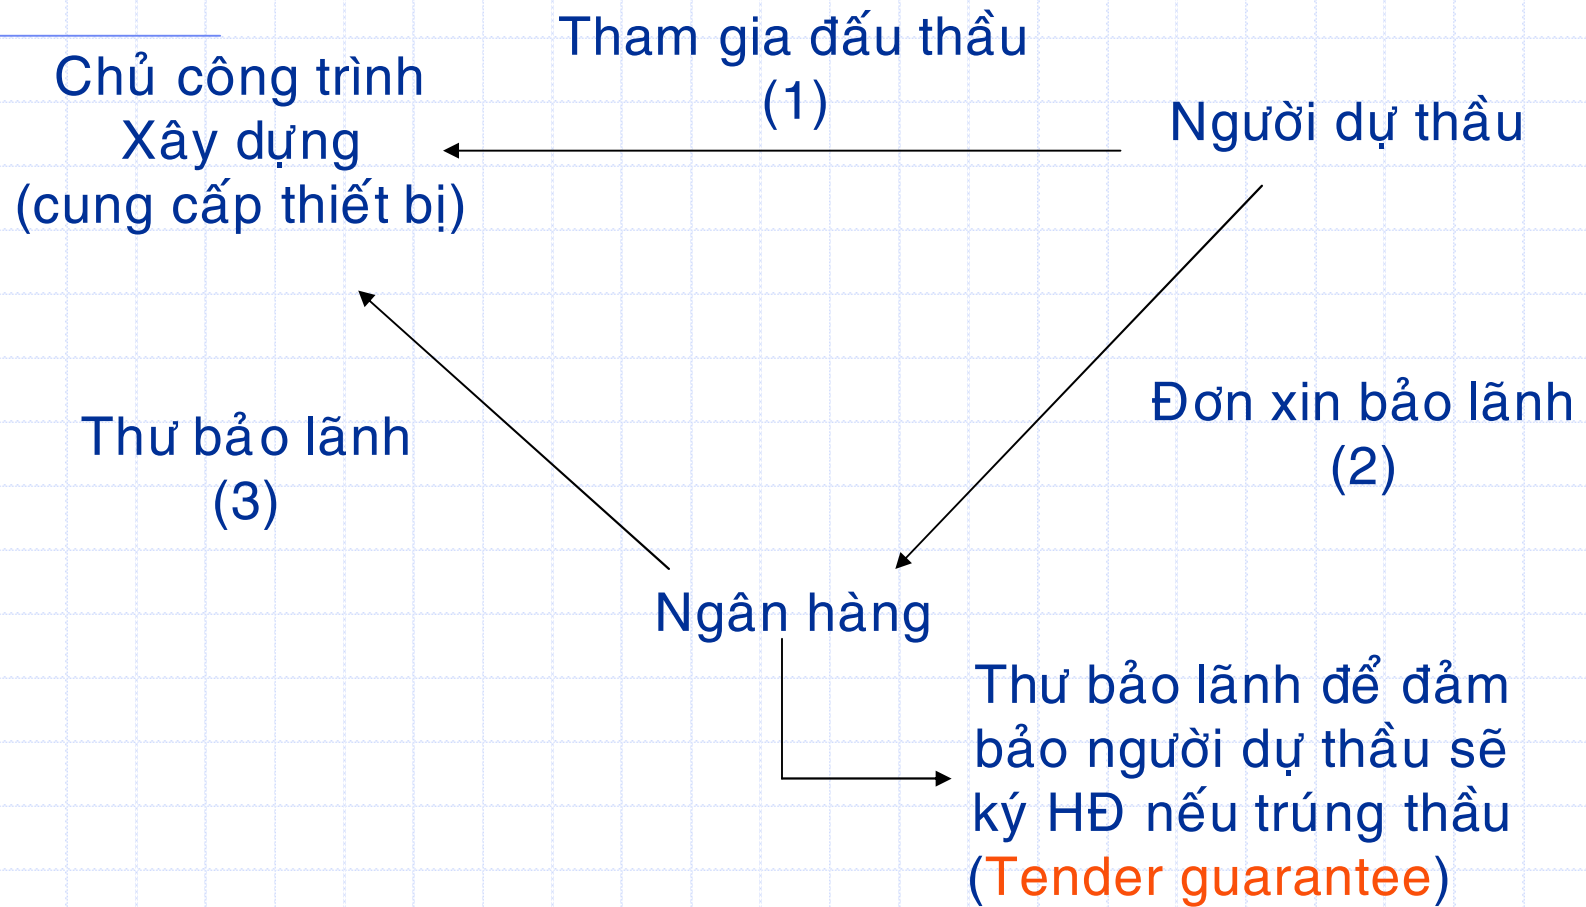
Chủ công trình
Xây dựng
(cung cấp thiết bị)

Tham gia đấu thầu
(1)

Người dự thầu

Đơn xin bảo lãnh
(2)

Thư bảo lãnh
(3)

Ngân hàng

Thư bảo lãnh để đảm bảo người dự thầu sẽ ký HĐ nếu trúng thầu (Tender guarantee)